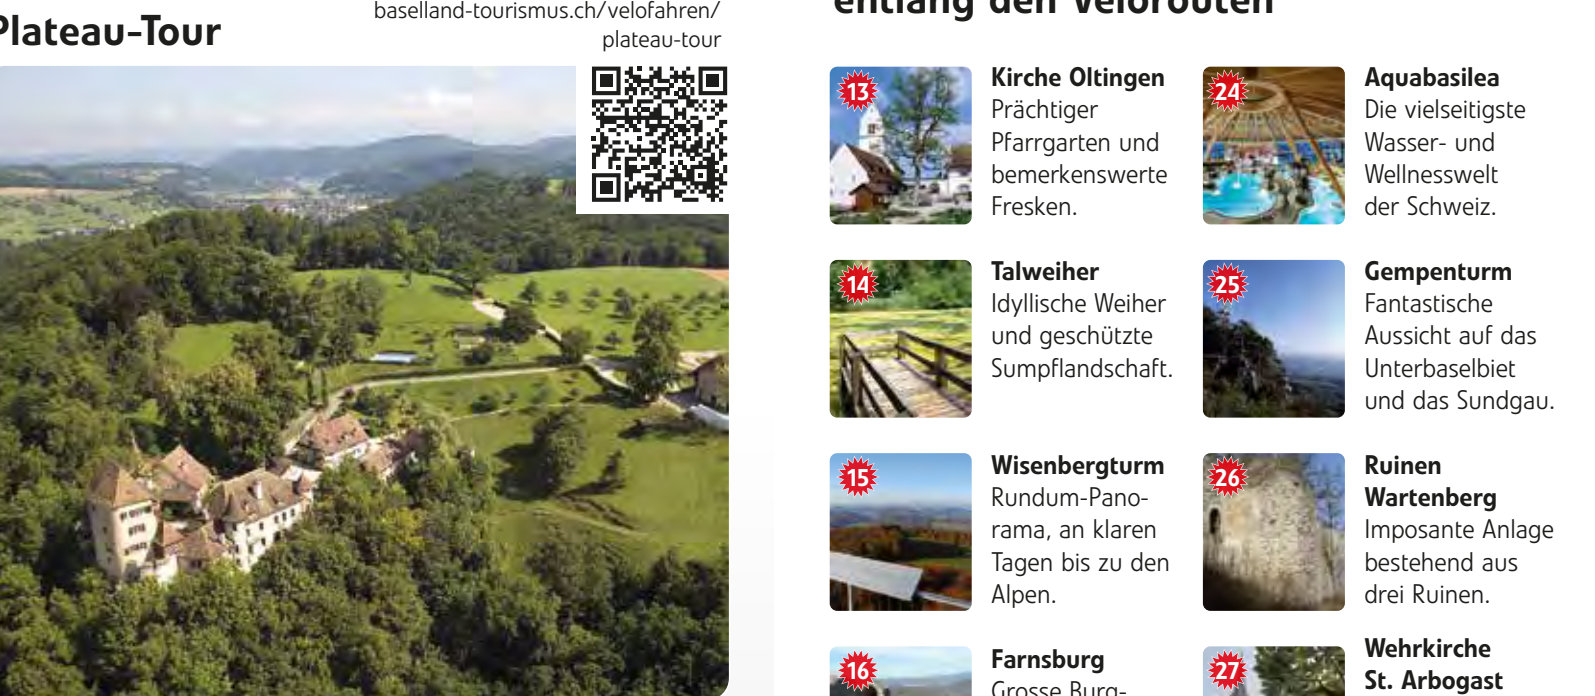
Plateau-Tour

baselland-tourismus.ch/velofahren/plateau-tour

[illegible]

13 Kirche Oltingen
Prächtiger Pfarrgarten und bemerkenswerte Fresken.

24 Aquabasilea
Die vielseitigste Wasser- und Wellnesswelt der Schweiz.

14 Talweiher
Idyllische Weiher und geschützte Sumpflandschaft.

25 Gempenturm
Fantastische Aussicht auf das Unterbaselbiet und das Sundgau.

15 Wisenbergturm
Rundum-Panorama, an klaren Tagen bis zu den Alpen.

26 Ruinen Wartenberg
Imposante Anlage bestehend aus drei Ruinen.

16 Farnsburg
Grosse Burg-

27 Wehrkirche St. Arbogast